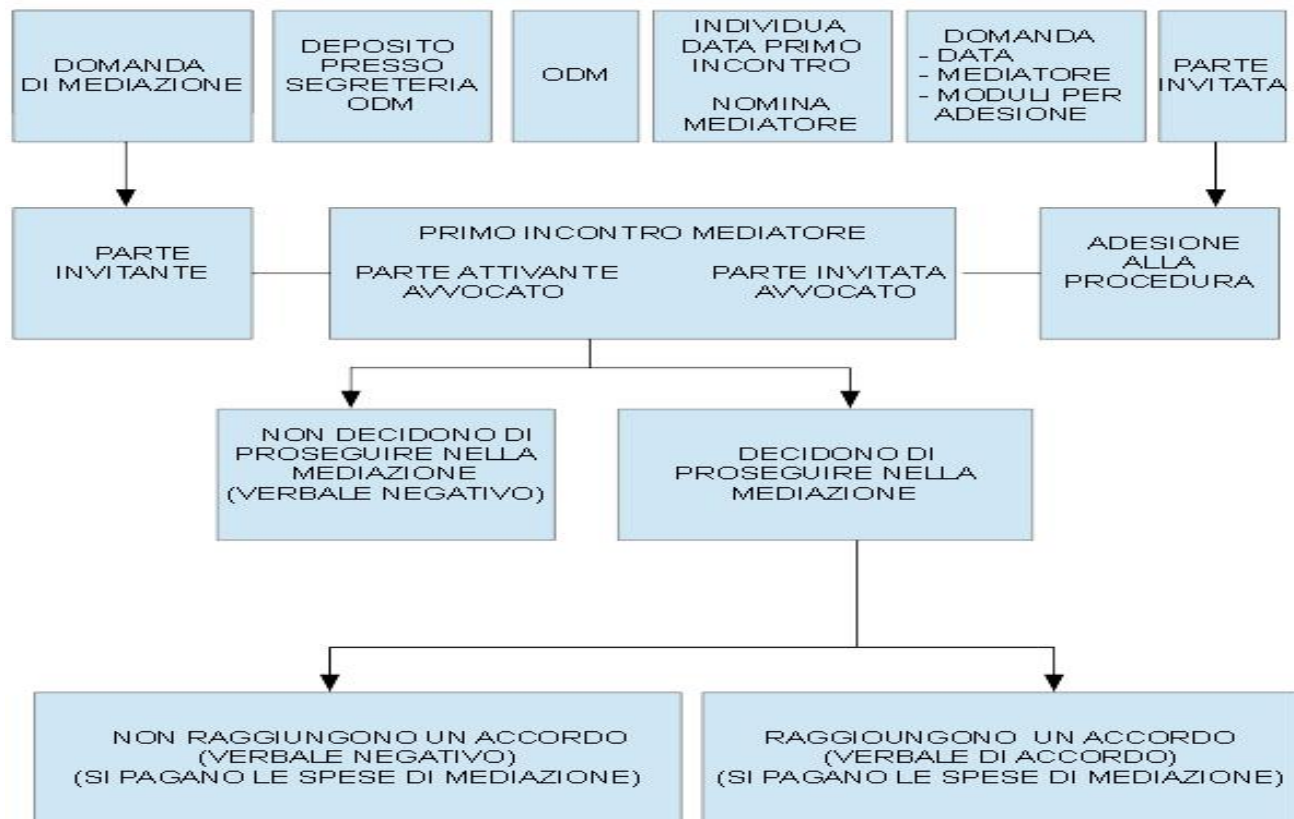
DOMANDA DI MEDIAZIONE

DEPOSITO PRESSO SEGRETERIA ODM

ODM

INDIVIDUA DATA PRIMO INCONTRO

NOMINA MEDIATORE

DOMANDA
- DATA
- MEDIATORE
- MODULI PER ADESIONE

PARTE INVITATA

PARTE INVITANTE

PRIMO INCONTRO MEDIATORE

PARTE ATTIVANTE AVVOCATO

PARTE INVITATA AVVOCATO

ADESIONE ALLA PROCEDURA

NON DECIDONO DI PROSEGUIRE NELLA MEDIAZIONE (VERBALE NEGATIVO)

DECIDONO DI PROSEGUIRE NELLA MEDIAZIONE

NON RAGGIUNGONO UN ACCORDO (VERBALE NEGATIVO) (SI PAGANO LE SPESE DI MEDIAZIONE)

RAGGIOUNGONO UN ACCORDO (VERBALE DI ACCORDO) (SI PAGANO LE SPESE DI MEDIAZIONE)